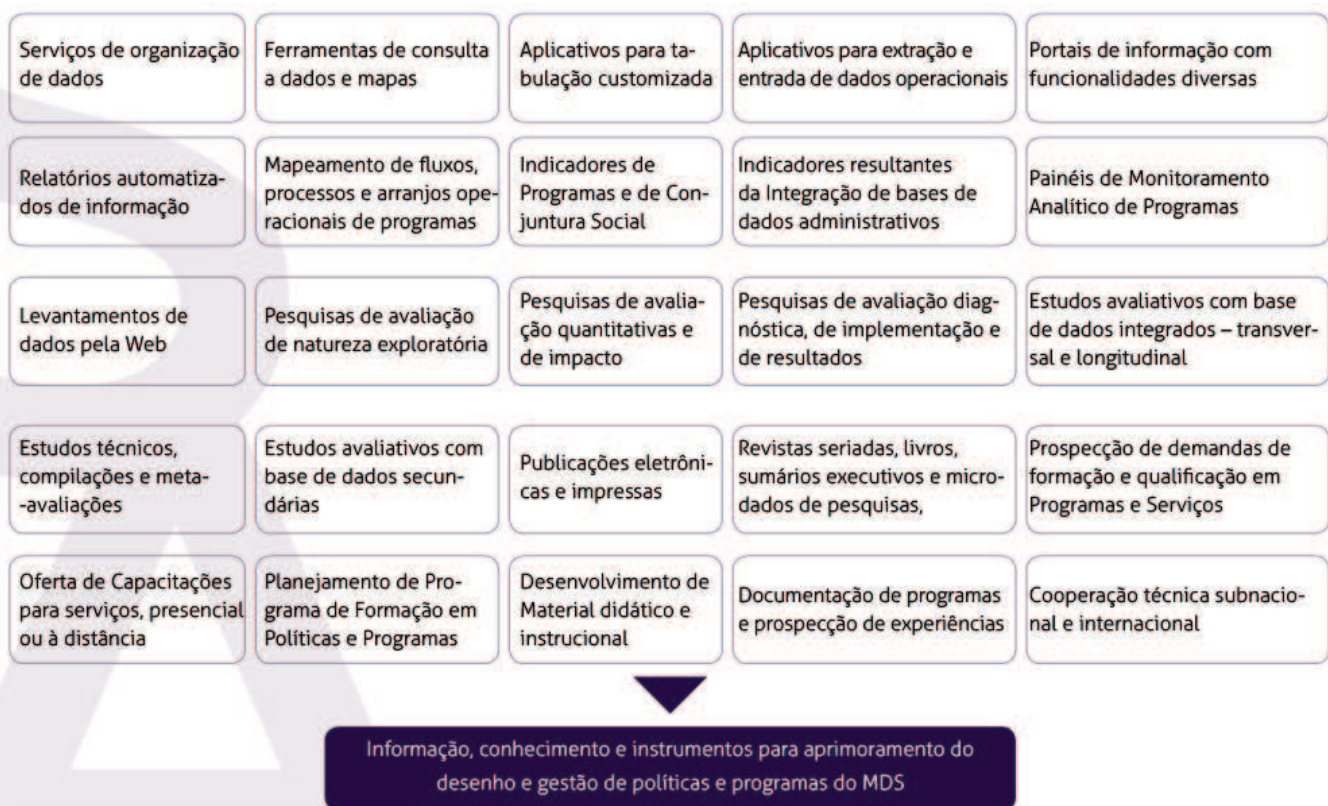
Serviços de organização de dados

Ferramentas de consulta a dados e mapas

Aplicativos para tabulação customizada

Aplicativos para extração e entrada de dados operacionais

Portais de informação com funcionalidades diversas

Relatórios automatizados de informação

Mapeamento de fluxos, processos e arranjos operacionais de programas

Indicadores de Programas e de Conjuntura Social

Indicadores resultantes da Integração de bases de dados administrativos

Painéis de Monitoramento Analítico de Programas

Levantamentos de dados pela Web

Pesquisas de avaliação de natureza exploratória

Pesquisas de avaliação quantitativas e de impacto

Pesquisas de avaliação diagnóstica, de implementação e de resultados

Estudos avaliativos com base de dados integrados – transversal e longitudinal

Estudos técnicos, compilações e meta-avaliações

Estudos avaliativos com base de dados secundárias

Publicações eletrônicas e impressas

Revistas seriadas, livros, sumários executivos e microdados de pesquisas,

Prospecção de demandas de formação e qualificação em Programas e Serviços

Oferta de Capacitações para serviços, presencial ou à distância

Planejamento de Programa de Formação em Políticas e Programas

Desenvolvimento de Material didático e instrucional

Documentação de programas e prospecção de experiências

Cooperação técnica subnacional e internacional

Informação, conhecimento e instrumentos para aprimoramento do desenho e gestão de políticas e programas do MDS